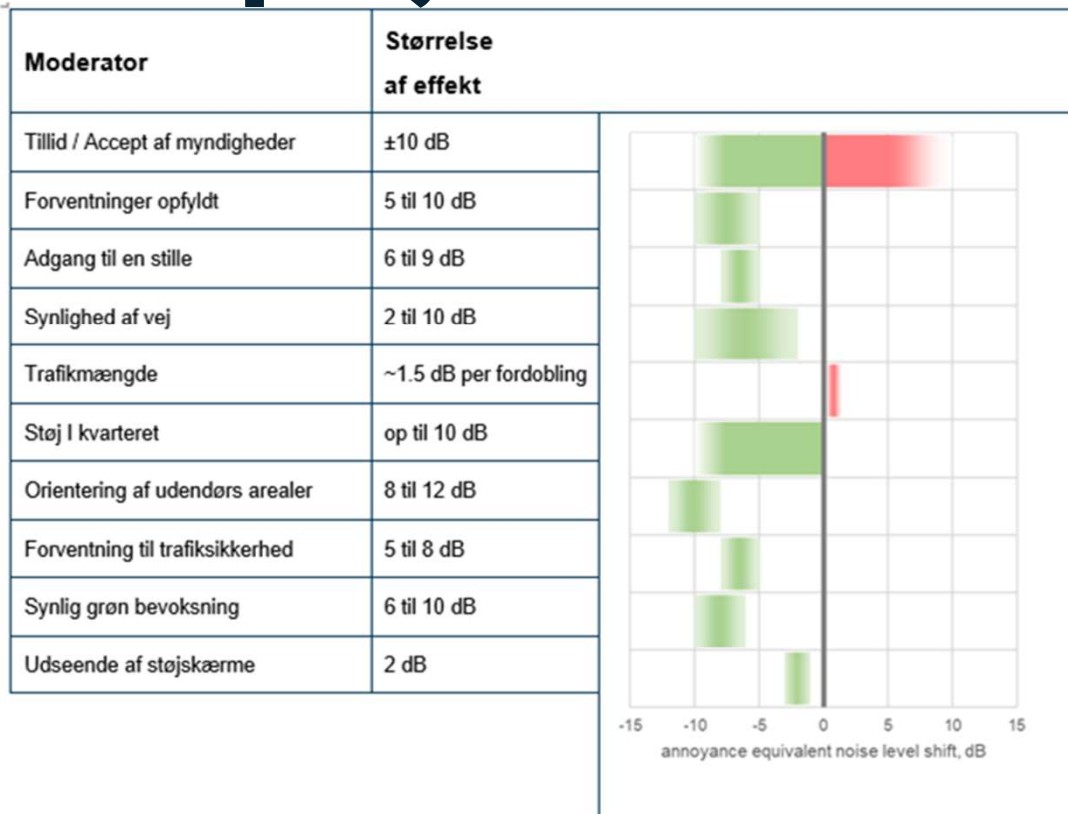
| Moderator | Størrelse af effekt |
|---|---|
| Tillid / Accept af myndigheder | ±10 dB |
| Forventninger opfyldt | 5 til 10 dB |
| Adgang til en stille | 6 til 9 dB |
| Synlighed af vej | 2 til 10 dB |
| Trafikmængde | ~1.5 dB per fordobling |
| Støj I kvarteret | op til 10 dB |
| Orientering af udendørs arealer | 8 til 12 dB |
| Forventning til trafiksikkerhed | 5 til 8 dB |
| Synlig grøn bevoksning | 6 til 10 dB |
| Udseende af støjskærme | 2 dB |

-15 -10 -5 0 5 10 15
annoyance equivalent noise level shift, dB